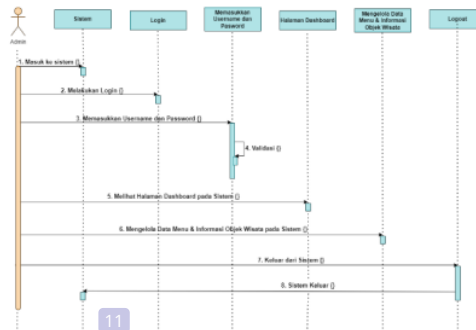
Admin

Sistem

Login

Memasukkan Username dan Password

Halaman Dashboard

Mengelola Data Menu & Informasi Objek Wisata

Logout

1. Masuk ke sistem ()

2. Melakukan Login ()

3. Memasukkan Username dan Password ()

4. Validasi ()

5. Melihat Halaman Dashboard pada Sistem ()

6. Mengelola Data Menu & Informasi Objek Wisata pada Sistem ()

7. Keluar dari Sistem ()

8. Sistem Keluar ()

11